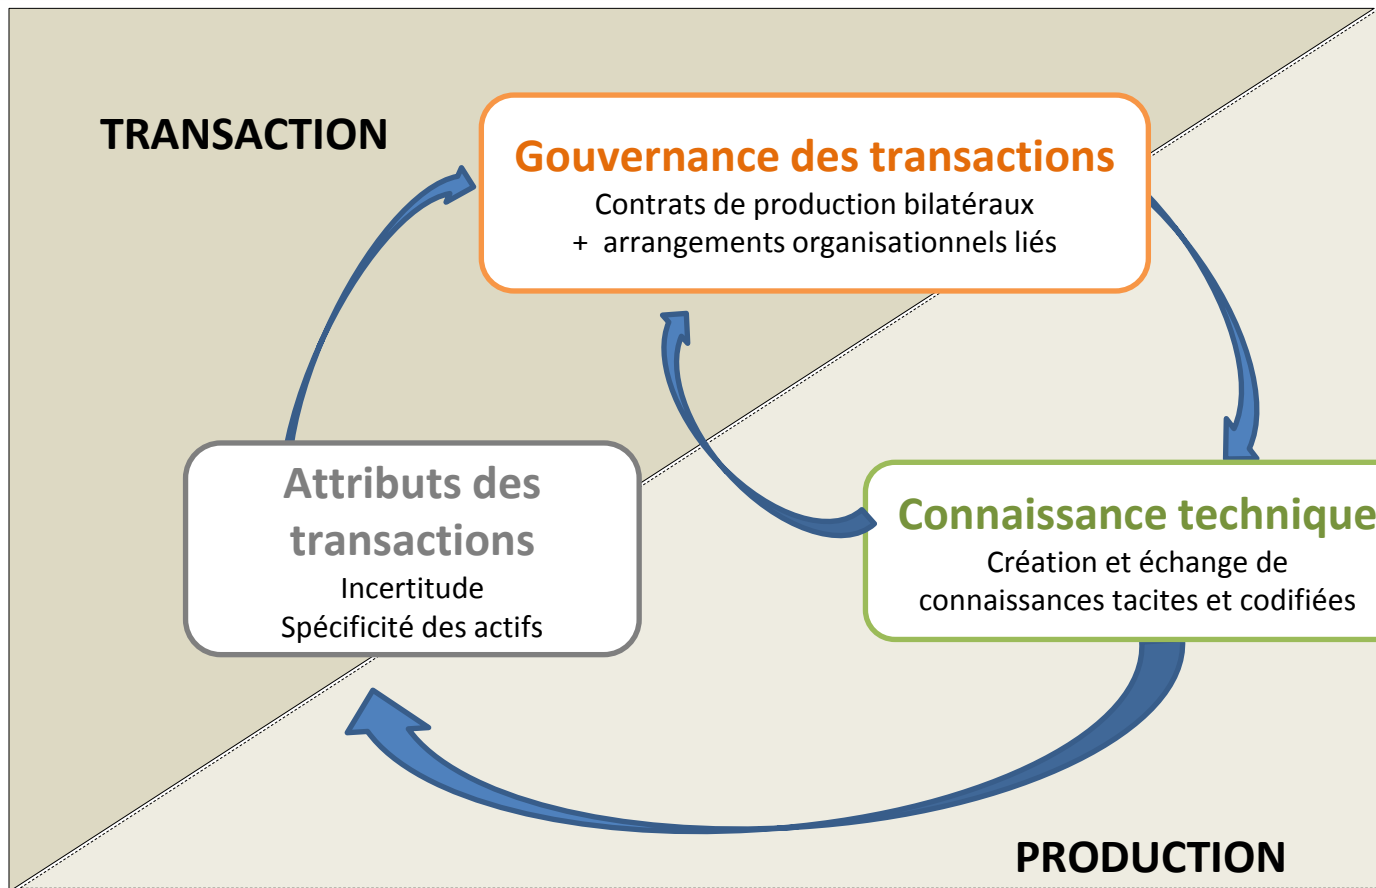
TRANSACTION

Gouvernance des transactions
Contrats de production bilatéraux
+ arrangements organisationnels liés

Attributs des transactions
Incertitude
Spécificité des actifs

Connaissance technique
Création et échange de connaissances tacites et codifiées

PRODUCTION